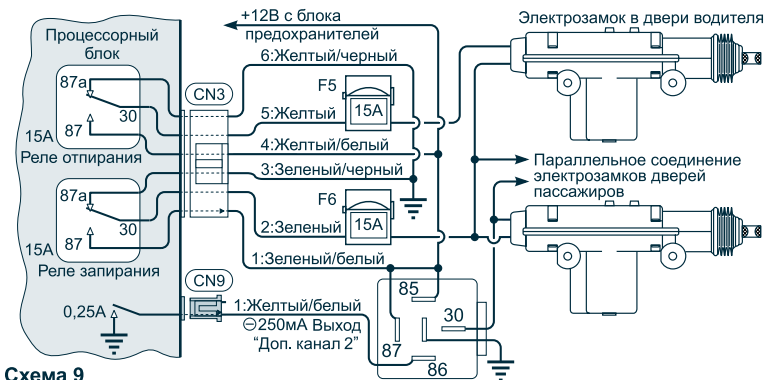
+12В с блока предохранителей

Электрозамок в двери водителя

Процессорный блок

6:Желтый/черный

87a

F5

CN3

30

5:Желтый

15A

87

15A

Реле отпирания

4:Желтый/белый

Параллельное соединение электрозамков дверей пассажиров

3:Зеленый/черный

87a

F6

30

2:Зеленый

15A

15A

87

Реле запирания

1:Зеленый/белый

CN9

85

0,25A

1:Желтый/белый

30

⊖250мА Выход “Доп. канал 2”

87

86

Схема 9